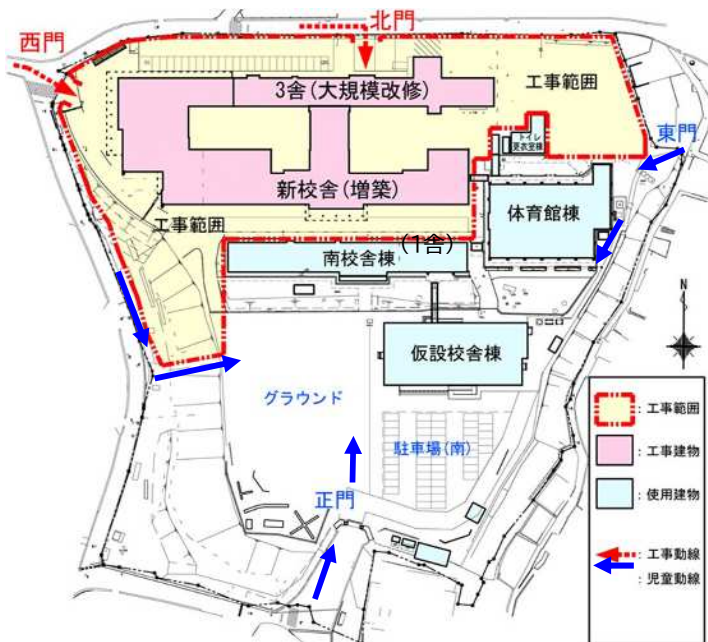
北門

西門

3舎(大規模改修)

工事範囲

トイレ
更衣室棟

東門

新校舎(増築)

体育館棟

工事範囲

(1舎)

南校舎棟

N

仮設校舎棟

グラウンド

駐車場(南)

正門

: 工事範囲

: 工事建物

: 使用建物

: 工事動線

: 児童動線